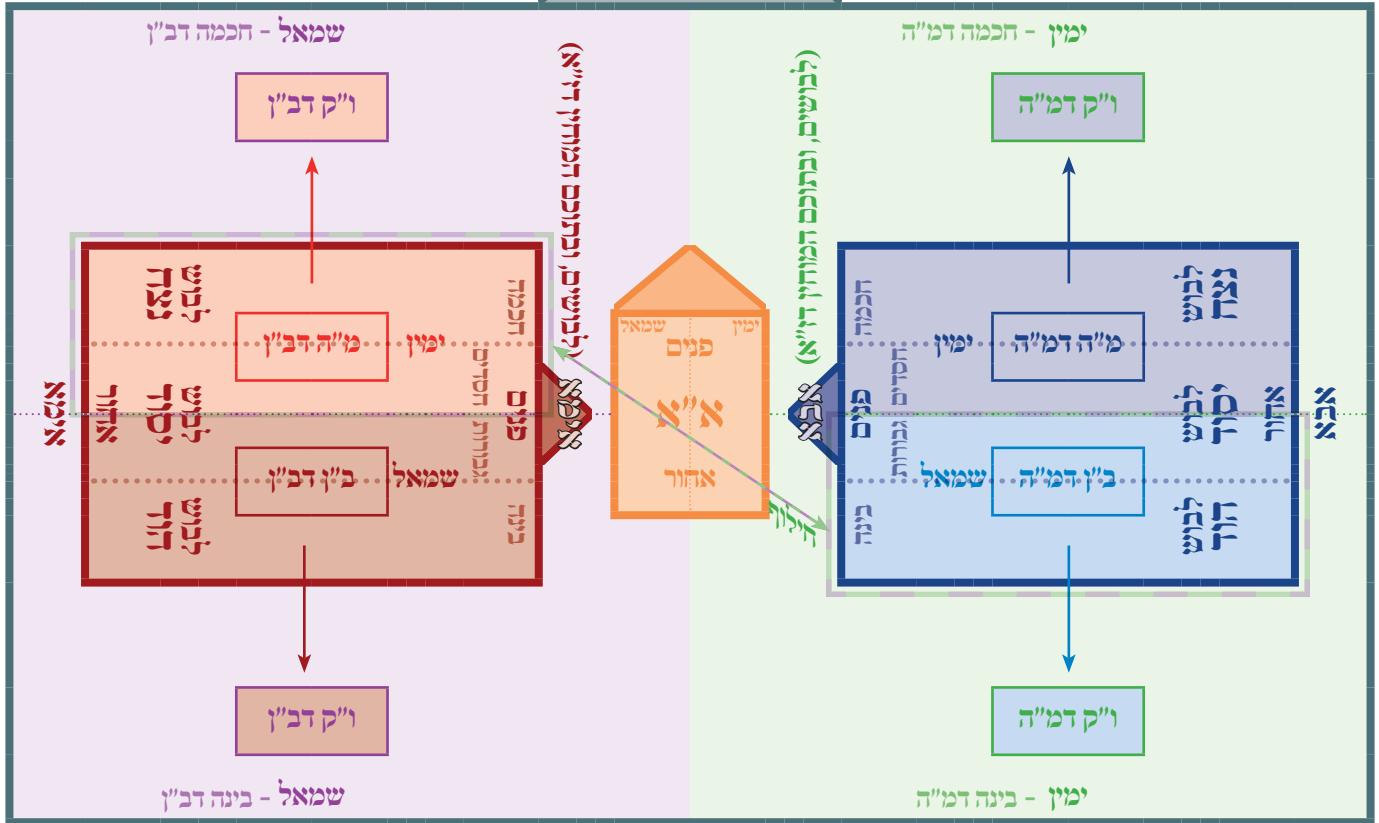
שמאל - חכמה דב"ן

ימין - חכמה דמ"ה

ו"ק דב"ן

ו"ק דמ"ה

(א"ז גבורות ממותקות מחסדים לבושים)

(לבושים, ובתוכם המוחין דז"א)

חג"ת
חב"ד
נה"י

ימין
מ"ה דב"ן
שמאל
ב"ן דב"ן

אימא

ישסו"ת

א"א

פנים
ימין
שמאל
אחור

אבא

חב"ד
חג"ת
נה"י

ימין
מ"ה דמ"ה
שמאל
ב"ן דמ"ה

חכמה
חסדים
גבורות
בינה

פנים
אחור

אבא

עלוי

ו"ק דב"ן

ו"ק דמ"ה

שמאל - בינה דב"ן

ימין - בינה דמ"ה